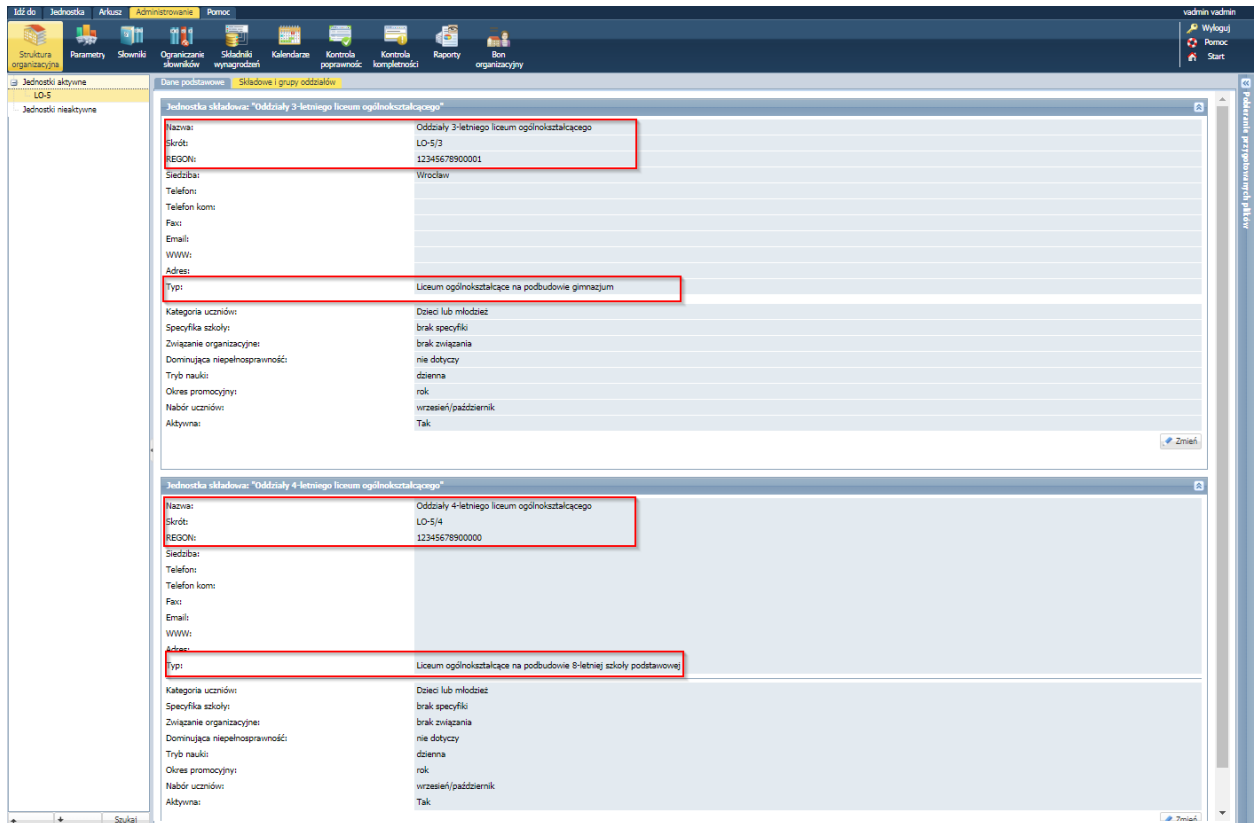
Idź do Jednostka Arkusz Administrowanie Pomoc

vadmin vadmin

Struktura organizacyjna Parametry Słowniki Ograniczanie słowników Składniki wynagrodzeń Kalendarze Kontrola poprawności Kontrola kompletności Raporty Bon organizacyjny

Wyloguj
Pomoc
Start

Jednostki aktywne
LO-5
Jednostki nieaktywne

Dane podstawowe Składowe i grupy oddziałów

Jednostka składowa: "Oddziały 3-letniego liceum ogólnokształcącego"

| | |
|---|---|
| Nazwa: | Oddziały 3-letniego liceum ogólnokształcącego |
| Skrót: | LO-5/3 |
| REGON: | 12345678900001 |
| Siedziba: | Wrocław |
| Telefon: | |
| Telefon kom: | |
| Fax: | |
| Email: | |
| WWW: | |
| Adres: | |
| Typ: | Liceum ogólnokształcące na podbudowie gimnazjum |

| | |
|---|---|
| Kategoria uczniów: | Dzieci lub młodzież |
| Specyfika szkoły: | brak specyfiki |
| Związanie organizacyjne: | brak związania |
| Dominująca niepełnosprawność: | nie dotyczy |
| Tryb nauki: | dzienna |
| Okres promocyjny: | rok |
| Nabór uczniów: | wrzesień/październik |
| Aktywna: | Tak |

Zmień

Jednostka składowa: "Oddziały 4-letniego liceum ogólnokształcącego"

| | |
|---|---|
| Nazwa: | Oddziały 4-letniego liceum ogólnokształcącego |
| Skrót: | LO-5/4 |
| REGON: | 12345678900000 |
| Siedziba: | |
| Telefon: | |
| Telefon kom: | |
| Fax: | |
| Email: | |
| WWW: | |
| Adres: | |
| Typ: | Liceum ogólnokształcące na podbudowie 8-letniej szkoły podstawowej |

| | |
|---|---|
| Kategoria uczniów: | Dzieci lub młodzież |
| Specyfika szkoły: | brak specyfiki |
| Związanie organizacyjne: | brak związania |
| Dominująca niepełnosprawność: | nie dotyczy |
| Tryb nauki: | dzienna |
| Okres promocyjny: | rok |
| Nabór uczniów: | wrzesień/październik |
| Aktywna: | Tak |

Zmień

Szukaj

Pobieranie przygotowanych plików